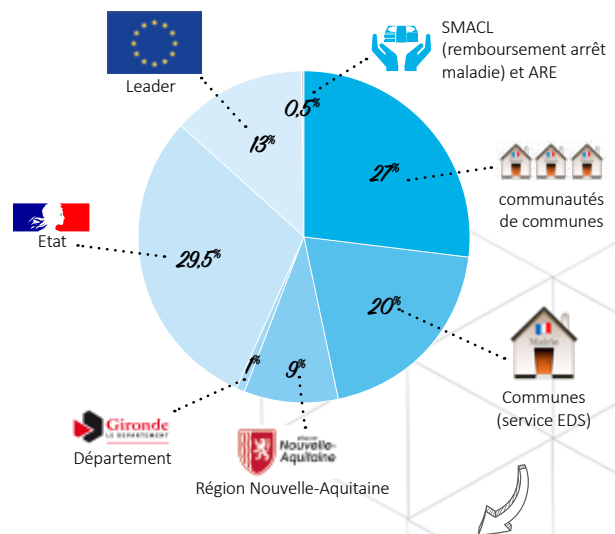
Leader

SMACL (remboursement arrêt maladie) et ARE

0,5%

13%

27%

communautés de communes

Etat

29,5%

20%

Mairie

1%

9%

Communes (service EDS)

Gironde LE DÉPARTEMENT

Département

Région Nouvelle-Aquitaine

Région Nouvelle-Aquitaine